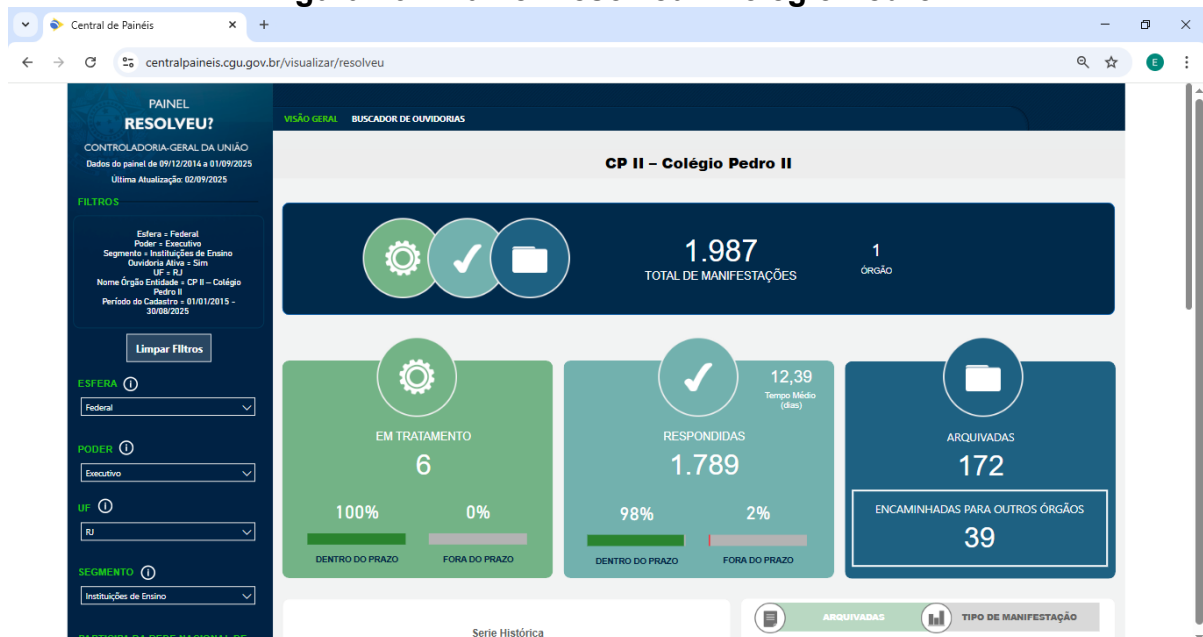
Central de Painéis

centralpaineis.cgu.gov.br/visualizar/resolveu

E

PAINEL
RESOLVEU?
CONTROLADORIA-GERAL DA UNIÃO
Dados do painel de 09/12/2014 a 01/09/2025
Última Atualização: 02/09/2025

FILTROS

Esfera = Federal
Poder = Executivo
Segmento = Instituições de Ensino
Ouvidoria Ativa = Sim
UF = RJ
Nome Órgão Entidade = CP II – Colégio Pedro II
Período do Cadastro = 01/01/2015 - 30/08/2025

Limpar Filtros

ESFERA
Federal

PODER
Executivo

UF
RJ

SEGMENTO
Instituições de Ensino

VISÃO GERAL
BUSCADOR DE OUVIDORIAS

CP II – Colégio Pedro II

1.987
TOTAL DE MANIFESTAÇÕES

1
ÓRGÃO

EM TRATAMENTO
6
100%
0%
DENTRO DO PRAZO
FORA DO PRAZO

12,39
Tempo Médio (dias)
RESPONDIDAS
1.789
98%
2%
DENTRO DO PRAZO
FORA DO PRAZO

ARQUIVADAS
172
ENCAMINHADAS PARA OUTROS ÓRGÃOS
39

Serie Histórica

ARQUIVADAS
TIPO DE MANIFESTAÇÃO